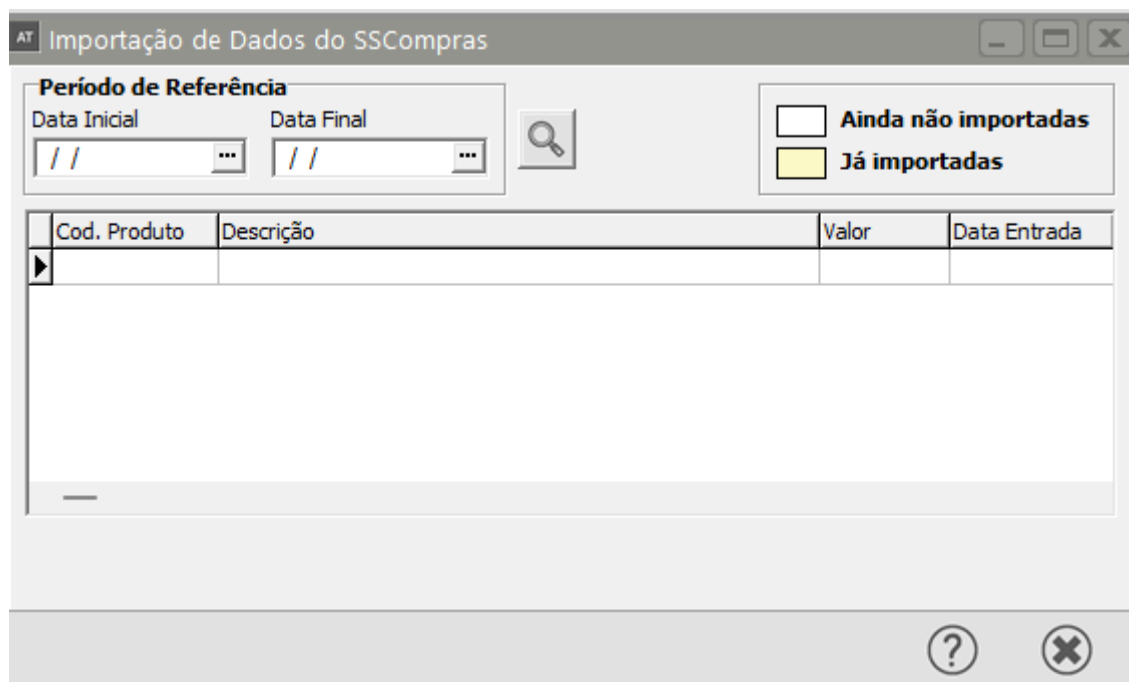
AT Importação de Dados do SSCompras

Período de Referência
Data Inicial
/ /
Data Final
/ /

Ainda não importadas
Já importadas

| Cod. Produto | Descrição | Valor | Data Entrada |
|---|---|---|---|
| | | | |